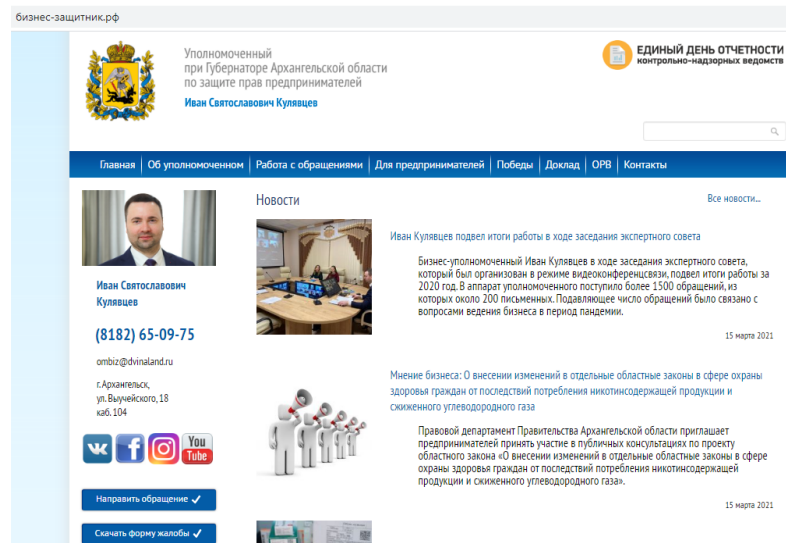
бизнес-защитник.рф

Уполномоченный при Губернаторе Архангельской области по защите прав предпринимателей

Иван Святославович Кулявцев

ЕДИНЫЙ ДЕНЬ ОТЧЕТНОСТИ
контрольно-надзорных ведомств

Главная | Об уполномоченном | Работа с обращениями | Для предпринимателей | Победы | Доклад | ОРВ | Контакты

Иван Святославович Кулявцев

(8182) 65-09-75

ombiz@dvinaland.ru

г. Архангельск, ул. Выучейского, 18 каб. 104

You Tube

Направить обращение ✓

Скачать форму жалобы ✓

Новости

Все новости...

Иван Кулявцев подвел итоги работы в ходе заседания экспертного совета

Бизнес-уполномоченный Иван Кулявцев в ходе заседания экспертного совета, который был организован в режиме видеоконференцсвязи, подвел итоги работы за 2020 год. В аппарат уполномоченного поступило более 1500 обращений, из которых около 200 письменных. Подавляющее число обращений было связано с вопросами ведения бизнеса в период пандемии.

15 марта 2021

Мнение бизнеса: О внесении изменений в отдельные областные законы в сфере охраны здоровья граждан от последствий потребления никотинсодержащей продукции и сжиженного углеводородного газа

Правовой департамент Правительства Архангельской области приглашает предпринимателей принять участие в публичных консультациях по проекту областного закона «О внесении изменений в отдельные областные законы в сфере охраны здоровья граждан от последствий потребления никотинсодержащей продукции и сжиженного углеводородного газа».

15 марта 2021